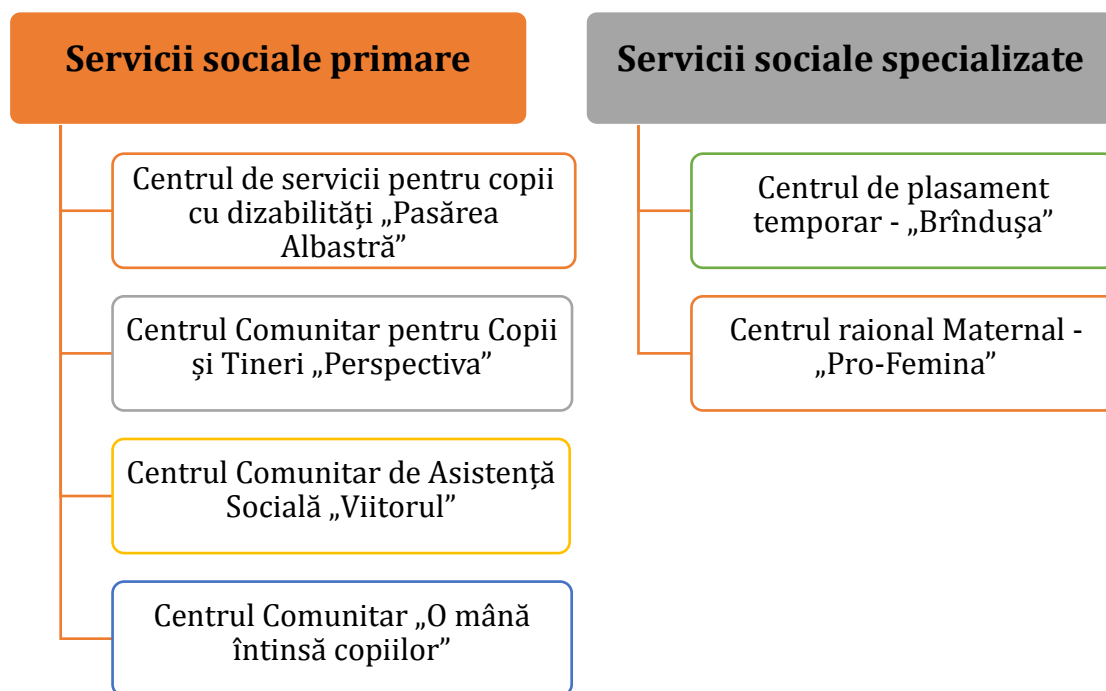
Servicii sociale primare

Centrul de servicii pentru copii cu dizabilități „Pasărea Albastră”

Centrul Comunitar pentru Copii și Tineri „Perspectiva”

Centrul Comunitar de Asistență Socială „Viitorul”

Centrul Comunitar „O mână întinsă copiilor”

Servicii sociale specializate

Centrul de plasament temporar - „Brîndușa”

Centrul raional Maternal - „Pro-Femina”